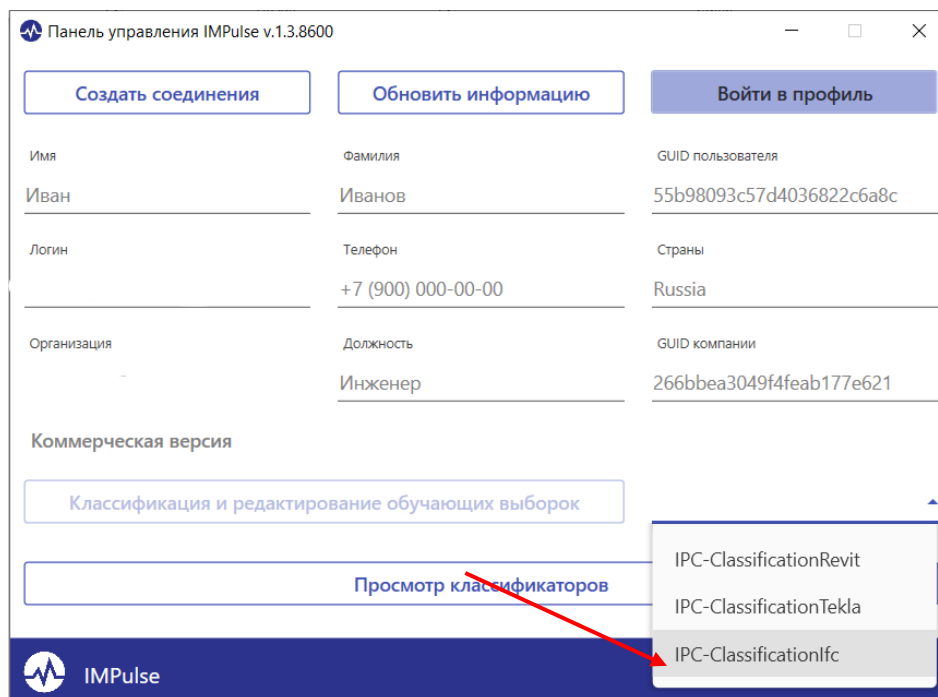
Панель управления IMPulse v.1.3.8600

Создать соединения

Обновить информацию

Войти в профиль

Имя
Иван

Фамилия
Иванов

GUID пользователя
55b98093c57d4036822c6a8c

Логин

Телефон
+7 (900) 000-00-00

Страны
Russia

Организация

Должность
Инженер

GUID компании
266bbea3049f4feab177e621

Коммерческая версия

Классификация и редактирование обучающих выборок

IPC-ClassificationRevit
IPC-ClassificationTekla
IPC-ClassificationIfc

Просмотр классификаторов

IMPulse